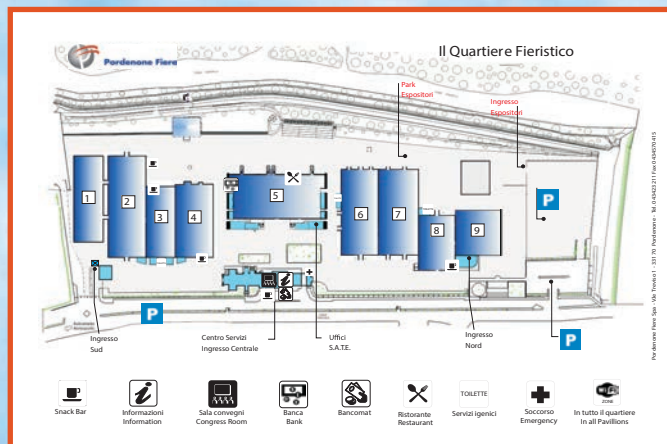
Pordenone Fiere

Il Quartiere Fieristico

Park Espositori

Ingresso Espositori

1
2
3
4
5
6
7
8
9

P

P

P

Ingresso Sud

Centro Servizi Ingresso Centrale

Uffici S.A.T.E.

Ingresso Nord

Pordenone Fiere Spa - Viale Treviso 1 - 33170 Pordenone - Tel. 0434 232 111 Fax 0434 570 415

Snack Bar

Informazioni Information

Sala convegni Congress Room

Banca Bank

Bancomat

Ristorante Restaurant

TOILETTE
Servizi igenici

Soccorso Emergency

ZONE
In tutto il quartiere in all Pavillions